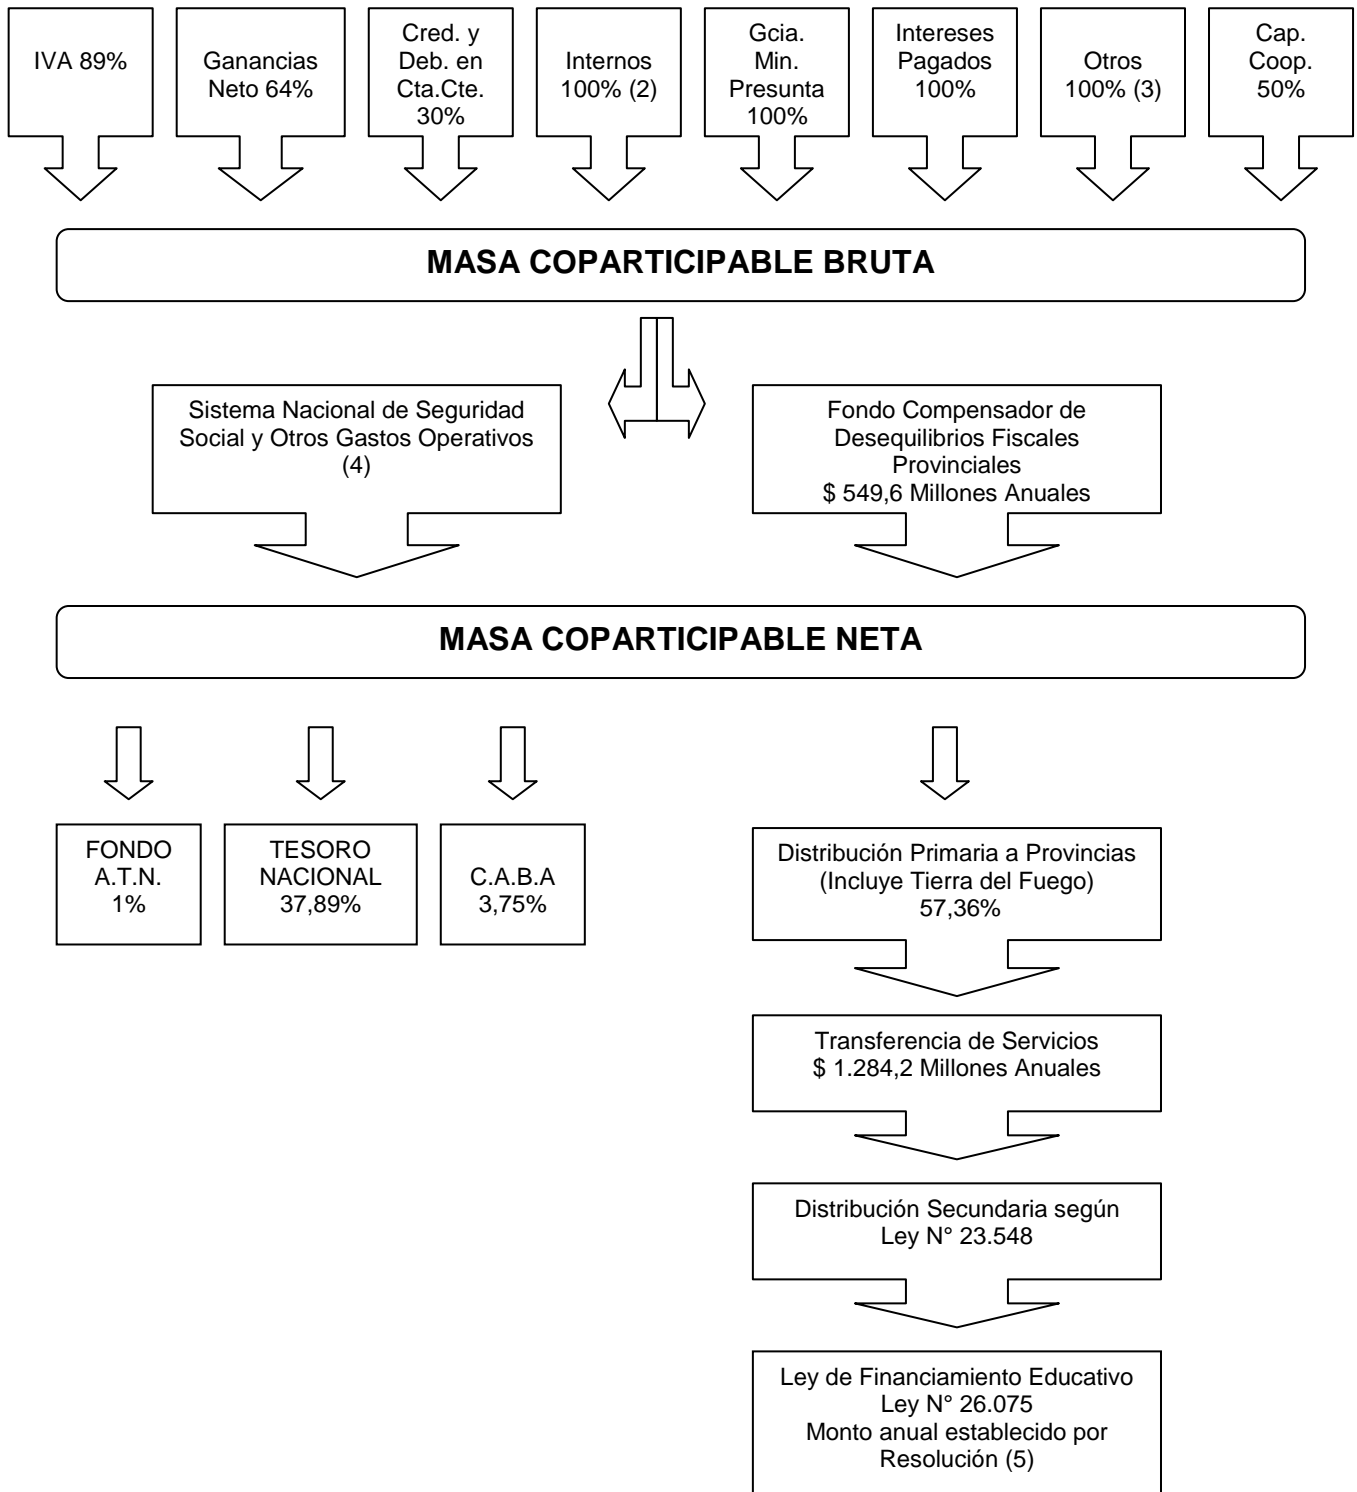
IVA 89%

Ganancias Neto 64%

Cred. y Deb. en Cta.Cte. 30%

Internos 100% (2)

Gcia. Min. Presunta 100%

Intereses Pagados 100%

Otros 100% (3)

Cap. Coop. 50%

MASA COPARTICIPABLE BRUTA

Sistema Nacional de Seguridad Social y Otros Gastos Operativos (4)

Fondo Compensador de Desequilibrios Fiscales Provinciales $ 549,6 Millones Anuales

MASA COPARTICIPABLE NETA

FONDO A.T.N. 1%

TESORO NACIONAL 37,89%

C.A.B.A 3,75%

Distribución Primaria a Provincias (Incluye Tierra del Fuego) 57,36%

Transferencia de Servicios $ 1.284,2 Millones Anuales

Distribución Secundaria según Ley N° 23.548

Ley de Financiamiento Educativo Ley N° 26.075 Monto anual establecido por Resolución (5)